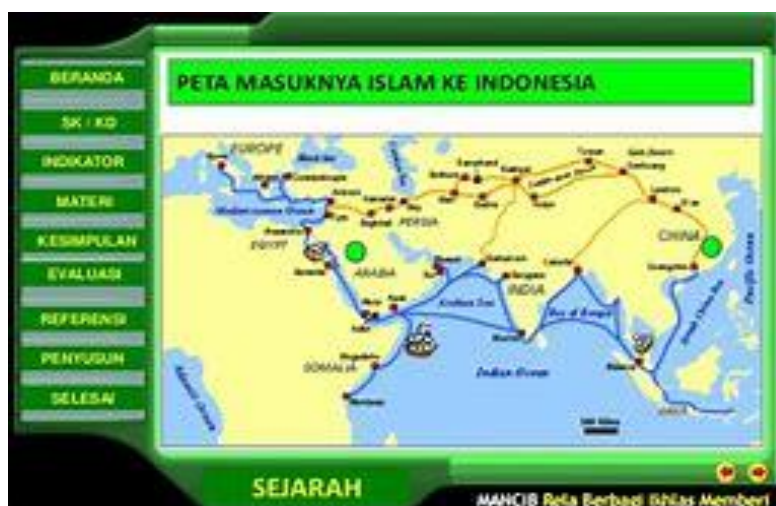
BERANDA
SK / KD
INDIKATOR
MATERI
KESIMPULAN
EVALUASI
REFERENSI
PENYUSUN
SELESAI

PETA MASUKNYA ISLAM KE INDONESIA

EUROPE
Black Sea
Mediterranean Ocean
EGYPT
PERSIA
ARABIA
INDIA
CHINA
SOMALIA
Arabian Sea
Bay of Bengal
Indian Ocean
Pacific Ocean
JAVA

SEJARAH

MANCIB Rela Berbagi Ikhlas Memberi